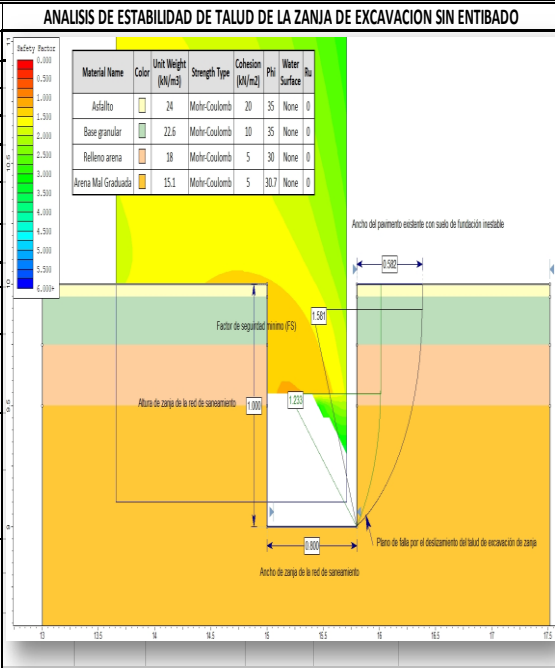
ANALISIS DE ESTABILIDAD DE TALUD DE LA ZANJA DE EXCAVACION SIN ENTIBADO

Safety Factor
0.000
0.500
1.000
1.500
2.000
2.500
3.000
3.500
4.000
4.500
5.000
5.500
6.000+

| Material Name | Color | Unit Weight (kN/m3) | Strength Type | Cohesion (kN/m2) | Phi | Water Surface | Ru |
|---|---|---|---|---|---|---|---|
| Asfalto | | 24 | Mohr-Coulomb | 20 | 35 | None | 0 |
| Base granular | | 22.6 | Mohr-Coulomb | 10 | 35 | None | 0 |
| Relleno arena | | 18 | Mohr-Coulomb | 5 | 30 | None | 0 |
| Arena Mal Graduada | | 15.1 | Mohr-Coulomb | 5 | 30.7 | None | 0 |

Ancho del pavimento existente con suelo de fundación inestable

0.582

1.581

Factor de seguridad mínimo (FS)

1.233

Altura de zanja de la red de saneamiento

1.000

Plano de falla por el deslizamiento del talud de excavación de zanja

0.800

Ancho de zanja de la red de saneamiento

10.5
10
9.5
9

13
13.5
14
14.5
15
15.5
16
16.5
17
17.5